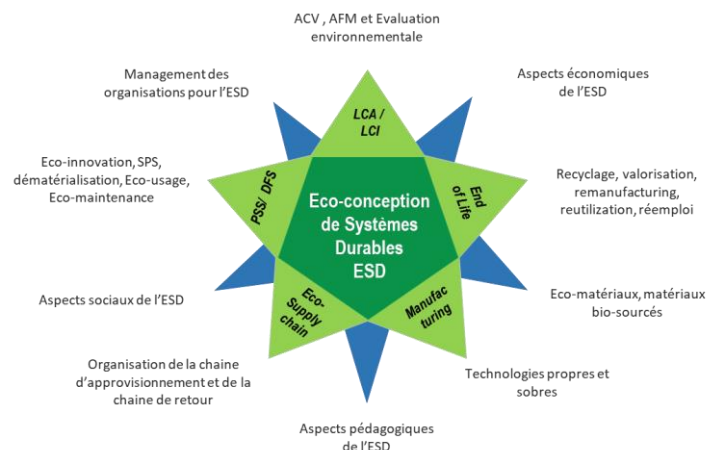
ACV , AFM et Evaluation environnementale

Aspects économiques de l'ESD

Recyclage, valorisation, remanufacturing, reutilization, réemploi

Eco-matériaux, matériaux bio-sourcés

Technologies propres et sobres

Aspects pédagogiques de l'ESD

Organisation de la chaine d'approvisionnement et de la chaine de retour

Aspects sociaux de l'ESD

Eco-innovation, SPS, dématérialisation, Eco-usage, Eco-maintenance

Management des organisations pour l'ESD

LCA / LCI

End of Life

Manufac turing

Eco-Supply chain

PSS/ DFS

Eco-conception de Systèmes Durables ESD